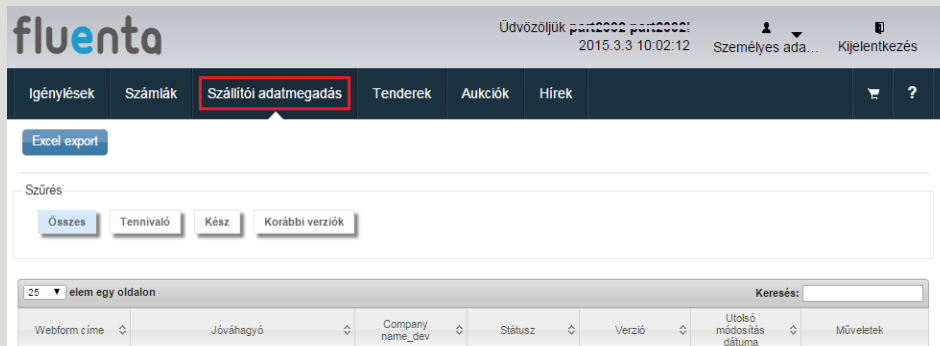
fluenta

Üdvözöljük part2002 part2002!
2015.3.3 10:02:12

Személyes ada...
Kijelentkezés

Igénylések
Számlák
Szállítói adatmegadás
Tenderek
Aukciók
Hírek
?

Excel export

Szűrés

Összes
Tennivaló
Kész
Korábbi verziók

25 elem egy oldalon

Keresés:

| Webform címe | Jóváhagyó | Company name_dev | Státusz | Verzió | Utolsó módosítás dátuma | Műveletek |
|---|---|---|---|---|---|---|